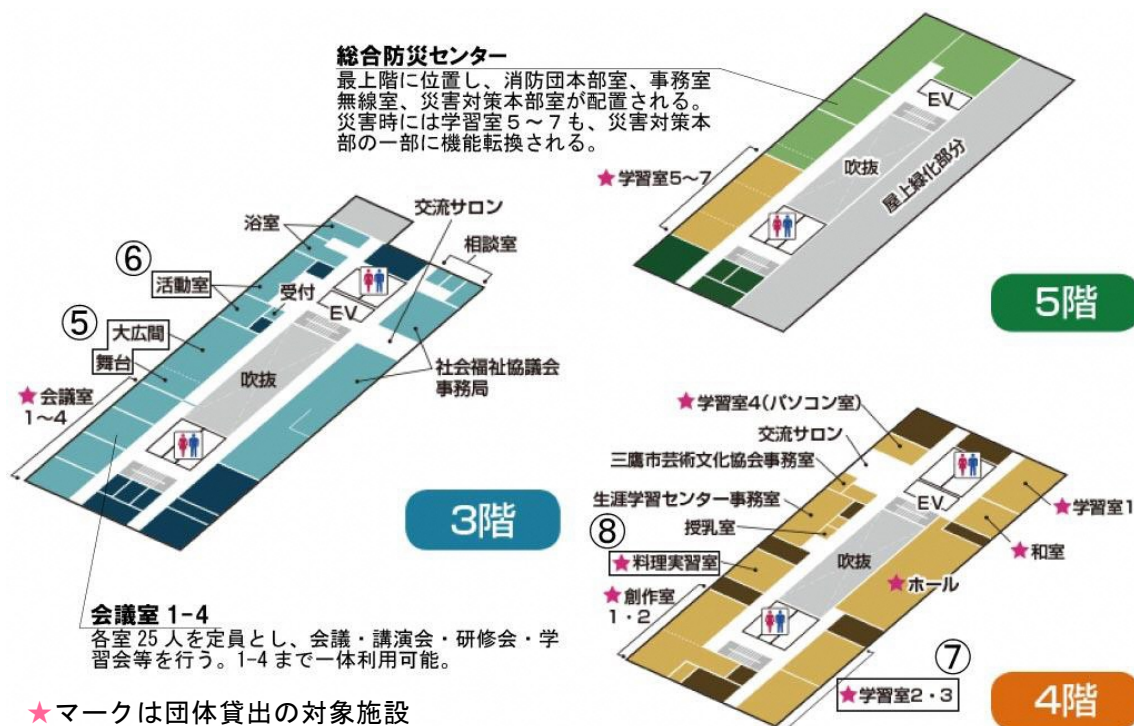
総合防災センター
最上階に位置し、消防団本部室、事務室無線室、災害対策本部室が配置される。災害時には学習室５～７も、災害対策本部の一部に機能転換される。

EV
吹抜
屋上緑化部分
★学習室5～7
5階

浴室
交流サロン
相談室
⑥
活動室
受付
EV
⑤
大広間
舞台
社会福祉協議会事務局
★会議室 1～4
吹抜
3階

会議室 1-4
各室 25 人を定員とし、会議・講演会・研修会・学習会等を行う。1-4 まで一体利用可能。

★学習室4(パソコン室)
交流サロン
三鷹市芸術文化協会事務室
生涯学習センター事務室
EV
★学習室1
⑧
授乳室
★料理実習室
吹抜
★和室
★ホール
★創作室 1・2
⑦
★学習室2・3
4階

★マークは団体貸出の対象施設